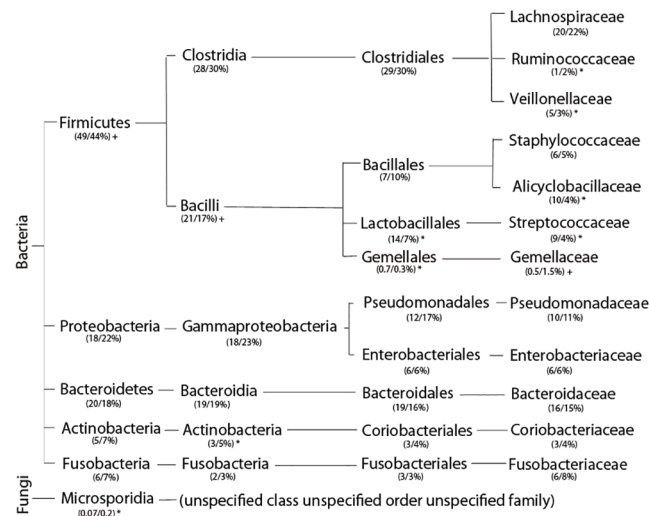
Bacteria

Firmicutes (49/44%) +

Clostridia (28/30%)

Clostridiales (29/30%)

Lachnospiraceae (20/22%)

Ruminococcaceae (1/2%) *

Veillonellaceae (5/3%) *

Bacilli (21/17%) +

Bacillales (7/10%)

Staphylococcaceae (6/5%)

Alicyclobacillaceae (10/4%) *

Lactobacillales (14/7%) *

Streptococcaceae (9/4%) *

Gemellales (0.7/0.3%) *

Gemellaceae (0.5/1.5%) +

Proteobacteria (18/22%)

Gammaproteobacteria (18/23%)

Pseudomonadales (12/17%)

Pseudomonadaceae (10/11%)

Enterobacteriales (6/6%)

Enterobacteriaceae (6/6%)

Bacteroidetes (20/18%)

Bacteroidia (19/19%)

Bacteroidales (19/16%)

Bacteroidaceae (16/15%)

Actinobacteria (5/7%)

Actinobacteria (3/5%) *

Coriobacteriales (3/4%)

Coriobacteriaceae (3/4%)

Fusobacteria (6/7%)

Fusobacteria (2/3%)

Fusobacteriales (3/3%)

Fusobacteriaceae (6/8%)

Fungi

Microsporidia (0.07/0.2) *

(unspecified class unspecified order unspecified family)